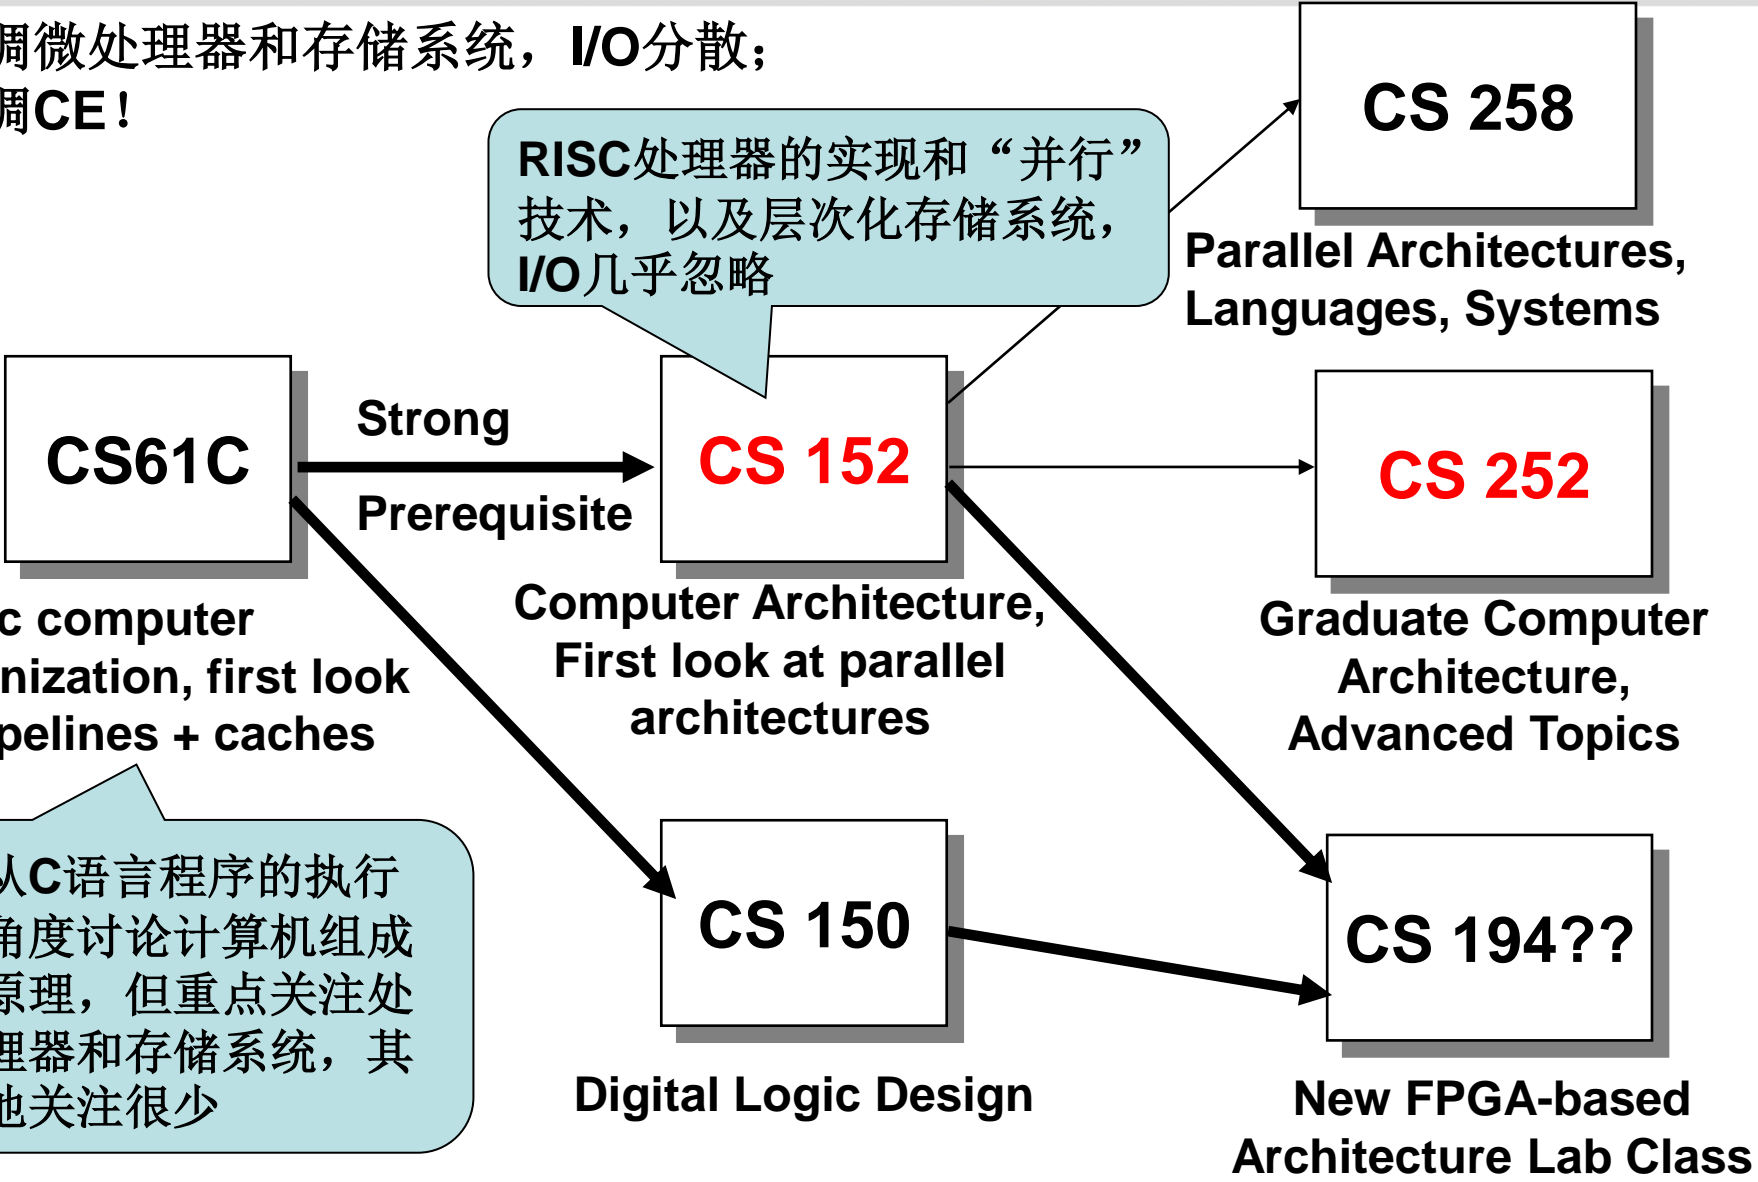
凋微处理器和存储系统，I/O分散；
凋CE！

RISC处理器的实现和“并行”技术，以及层次化存储系统，I/O几乎忽略

CS 258

Parallel Architectures, Languages, Systems

CS61C

Strong

Prerequisite

CS 152

CS 252

c computer
nization, first look
pelines + caches

Computer Architecture, First look at parallel architectures

Graduate Computer Architecture, Advanced Topics

从C语言程序的执行角度讨论计算机组成原理，但重点关注处理器和存储系统，其他关注很少

CS 150

CS 194??

Digital Logic Design

New FPGA-based Architecture Lab Class